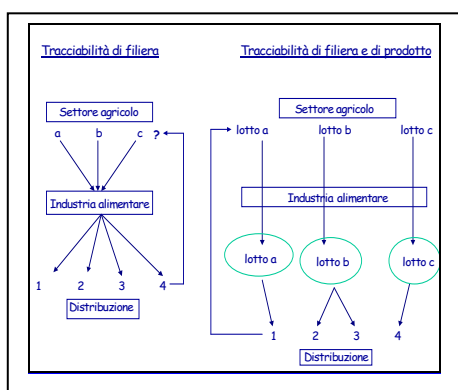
Tracciabilità di filiera

Settore agricolo

a b c ?

Industria alimentare

1 2 3 4

Distribuzione

Tracciabilità di filiera e di prodotto

Settore agricolo

lotto a lotto b lotto c

Industria alimentare

lotto a lotto b lotto c

1 2 3 4

Distribuzione